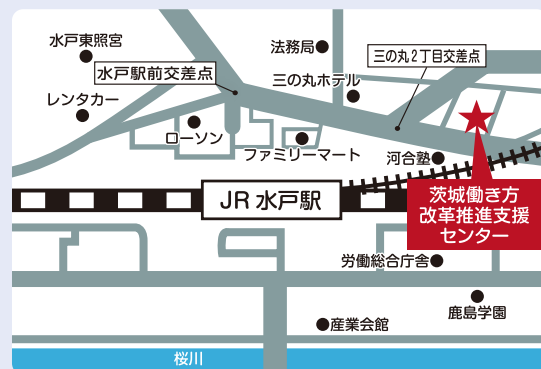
水戸東照宮

水戸駅前交差点

レンタカー

法務局

三の丸ホテル

三の丸2丁目交差点

ローソン

ファミリーマート

河合塾

JR 水戸駅

茨城働き方
改革推進支援
センター

労働総合庁舎

鹿島学園

産業会館

桜川